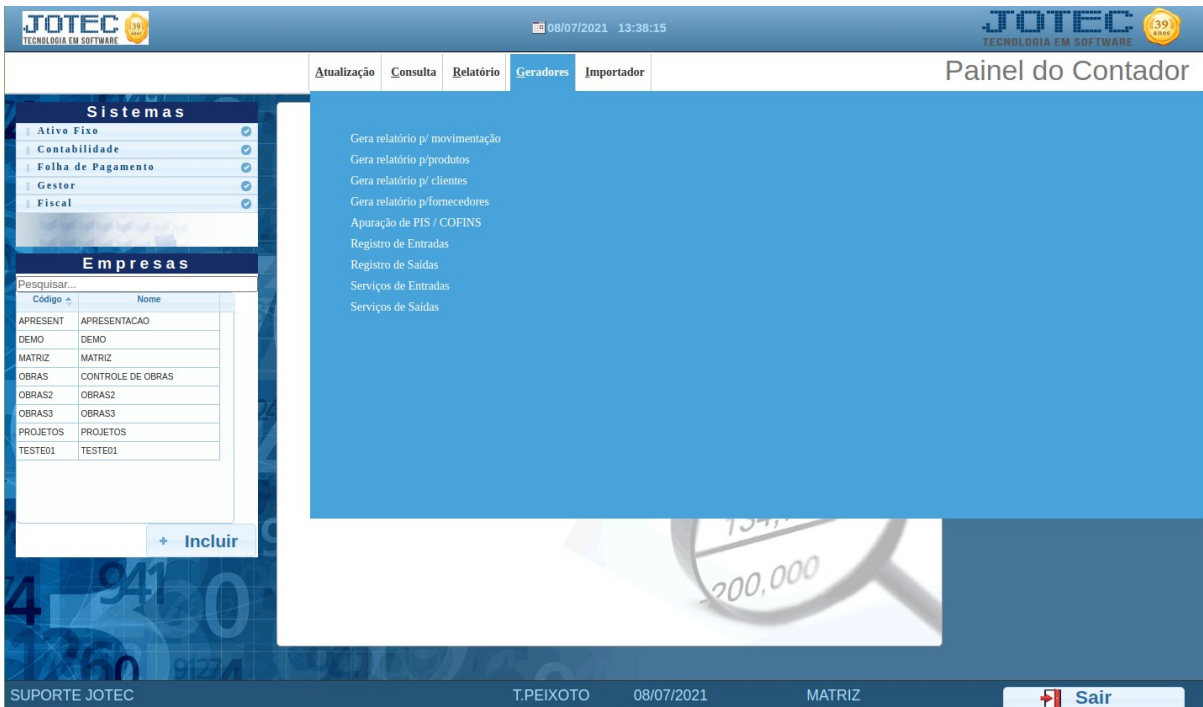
JOTEC 39 anos
TECNOLOGIA EM SOFTWARE

08/07/2021 13:38:15

JOTEC 39 anos
TECNOLOGIA EM SOFTWARE

Atualização Consulta Relatório Geradores Importador

Painel do Contador

Sistemas
Ativo Fixo
Contabilidade
Folha de Pagamento
Gestor
Fiscal

Empresas
Pesquisar...

| Código | Nome |
|---|---|
| APRESENT | APRESENTACAO |
| DEMO | DEMO |
| MATRIZ | MATRIZ |
| OBRAS | CONTROLE DE OBRAS |
| OBRAS2 | OBRAS2 |
| OBRAS3 | OBRAS3 |
| PROJETOS | PROJETOS |
| TESTE01 | TESTE01 |

+ Incluir

Gera relatório p/ movimentação
Gera relatório p/produtos
Gera relatório p/ clientes
Gera relatório p/fornecedores
Apuração de PIS / COFINS
Registro de Entradas
Registro de Saídas
Serviços de Entradas
Serviços de Saídas

200,000

SUPORTE JOTEC T.PEIXOTO 08/07/2021 MATRIZ

Sair